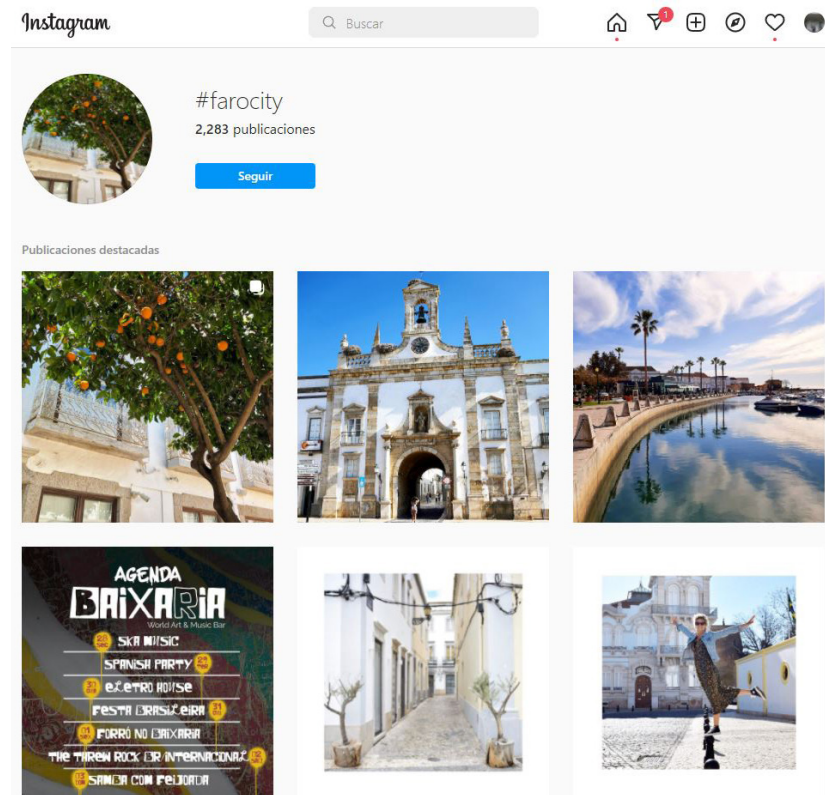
Instagram

Buscar

1

#farocity

2,283 publicaciones

Seguir

Publicaciones destacadas

AGENDA
BAIXARIA
World Art & Music Bar
SKA MUSIC
SPANISH PARTY
ELETRO HOUSE
FESTA BRASILEIRA
FORRÓ NO BAIXARIA
THE TAREN ROCK BAR INTERNACIONAL
SAMBA COM FEIJOADA